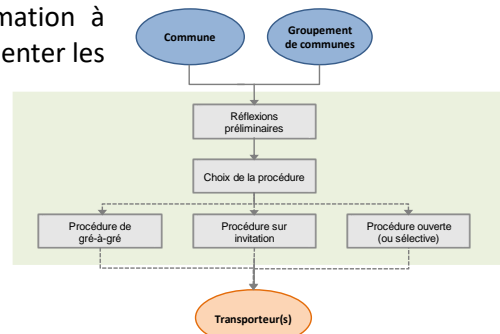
mation à
enter les

Commune

Groupement de communes

Réflexions préliminaires

Choix de la procédure

Procédure de gré-à-gré

Procédure sur invitation

Procédure ouverte (ou sélective)

Transporteur(s)